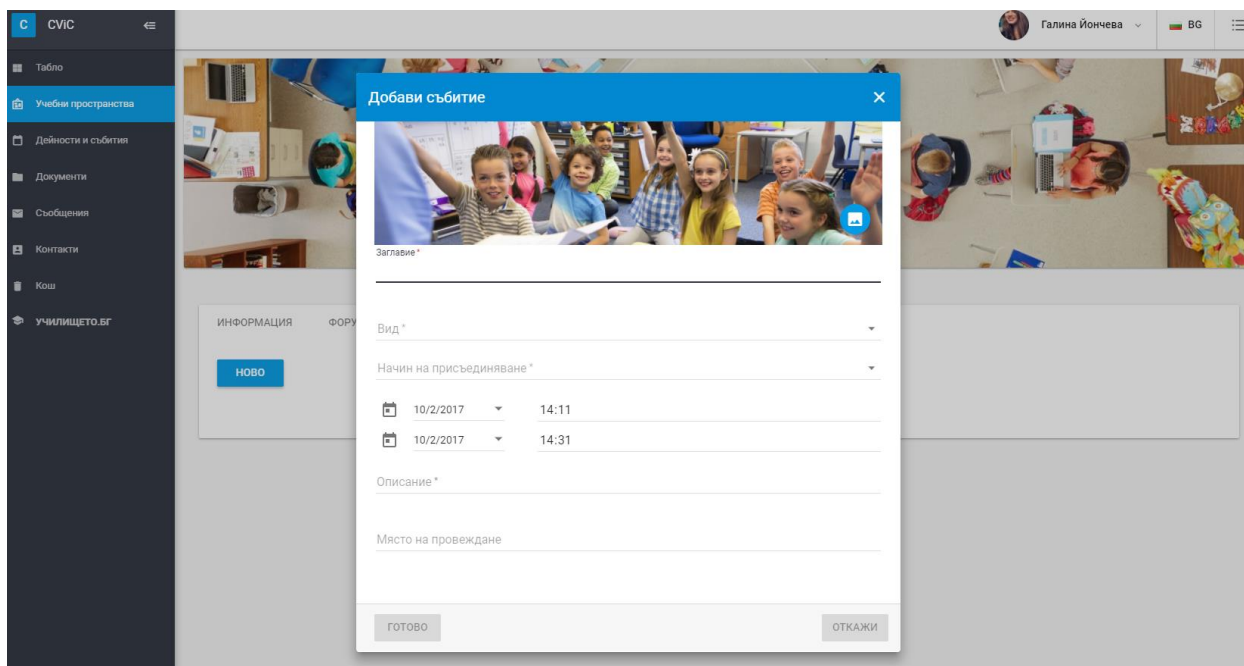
C CVIC

Табло
Учебни пространства
Дейности и събития
Документи
Съобщения
Контакти
Кош
УЧИЛИЩЕТО.БГ

Галина Йончева BG

ИНФОРМАЦИЯ ФОРУ

НОВО

Добави събитие ×

Заглавие *

Вид *

Начин на присъединяване *

10/2/2017 14:11

10/2/2017 14:31

Описание *

Място на провеждане

ГОТОВО ОТКАЖИ